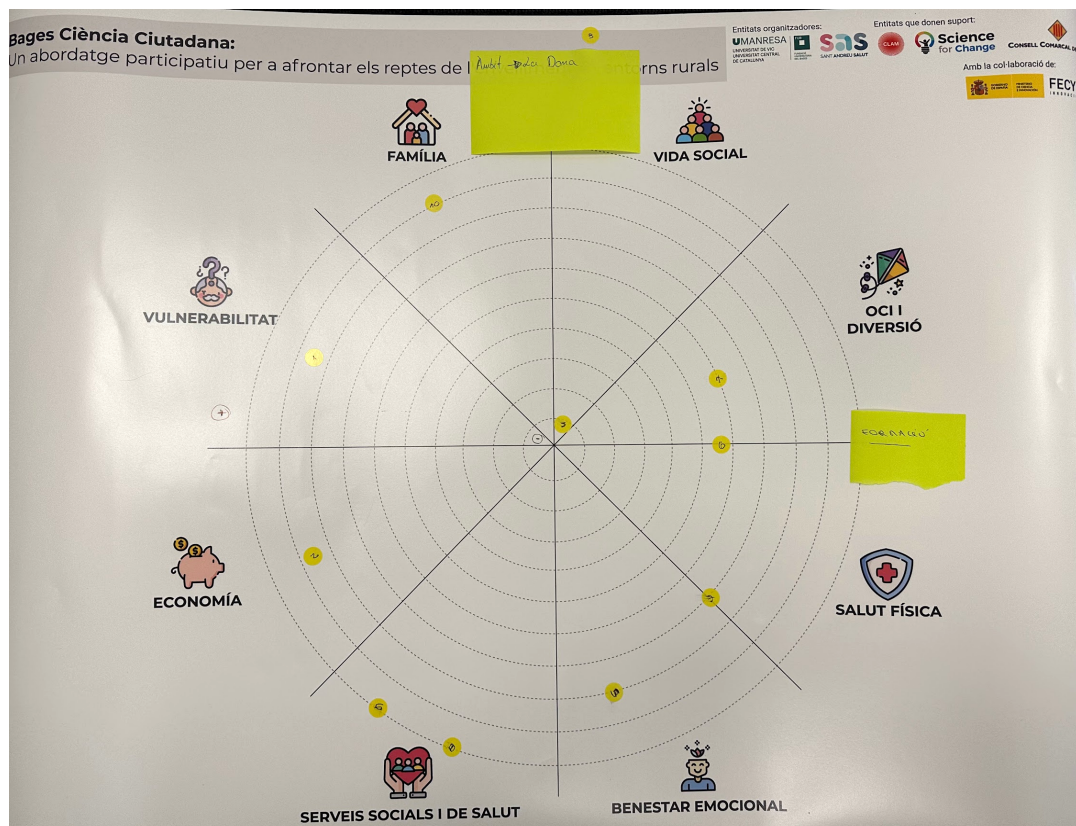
Bages Ciència Ciutadana:
Un abordatge participatiu per a afrontar els reptes de l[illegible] entorns rurals

Entitats organitzadores: UMANRESA UNIVERSITAT DE VIC UNIVERSITAT CENTRAL DE CATALUNYA SAS SANT ANDREU SALUT

Entitats que donen suport: CLAM Science for Change CONSELL COMARCAL

Amb la col·laboració de: FECY

Àmbit - Dona

FAMÍLIA

VIDA SOCIAL

OCI I DIVERSIÓ

Formació

SALUT FÍSICA

BENESTAR EMOCIONAL

SERVEIS SOCIALS I DE SALUT

ECONOMÍA

VULNERABILITAT